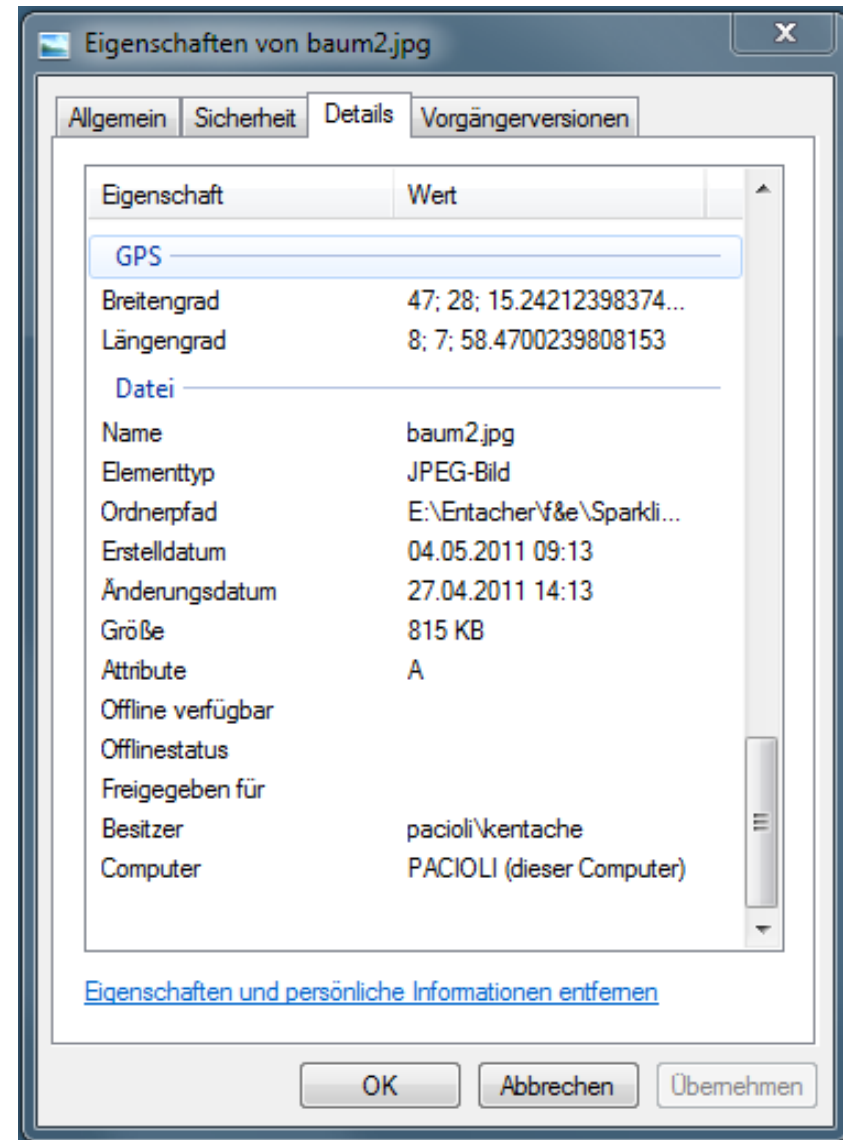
Eigenschaften von baum2.jpg

X

Allgemein | Sicherheit | Details | Vorgängerversionen

| Eigenschaft | Wert |
|---|---|
| GPS | |
| Breitengrad | 47; 28; 15.24212398374... |
| Längengrad | 8; 7; 58.4700239808153 |
| Datei | |
| Name | baum2.jpg |
| Elementtyp | JPEG-Bild |
| Ordnerpfad | E:\Entacher\f&e\Sparkli... |
| Erstelldatum | 04.05.2011 09:13 |
| Änderungsdatum | 27.04.2011 14:13 |
| Größe | 815 KB |
| Attribute | A |
| Offline verfügbar | |
| Offlinestatus | |
| Freigegeben für | |
| Besitzer | pacioli\kentache |
| Computer | PACIOLI (dieser Computer) |

Eigenschaften und persönliche Informationen entfernen

OK | Abbrechen | Übernehmen